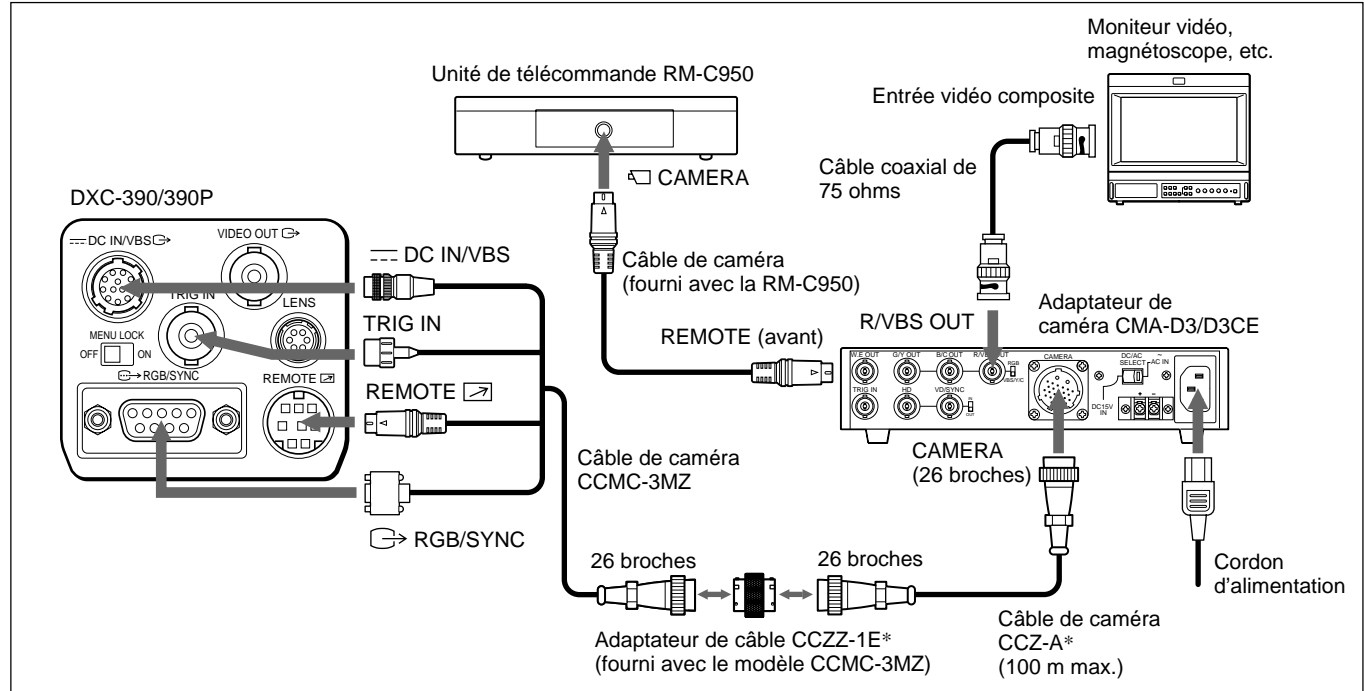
Moniteur vidéo, magnétoscope, etc.

Unité de télécommande RM-C950

Entrée vidéo composite

CAMERA

Câble coaxial de 75 ohms

DXC-390/390P

DC IN/VBS

VIDEO OUT

DC IN/VBS

Câble de caméra (fourni avec la RM-C950)

TRIG IN

LENS

TRIG IN

Adaptateur de caméra CMA-D3/D3CE

MENU LOCK

OFF ON

R/VBS OUT

REMOTE (avant)

RGB/SYNC

REMOTE

REMOTE

W/E OUT

G/Y OUT

B/C OUT

R/VBS OUT

RGB

VBS/Y/C

CAMERA

DC/AC SELECT

AC IN

TRIG IN

HD

VD/SYNC

DC15V IN

CAMERA (26 broches)

Câble de caméra CCMC-3MZ

RGB/SYNC

26 broches

26 broches

Cordon d'alimentation

Câble de caméra CCZ-A* (100 m max.)

Adaptateur de câble CCZZ-1E* (fourni avec le modèle CCMC-3MZ)